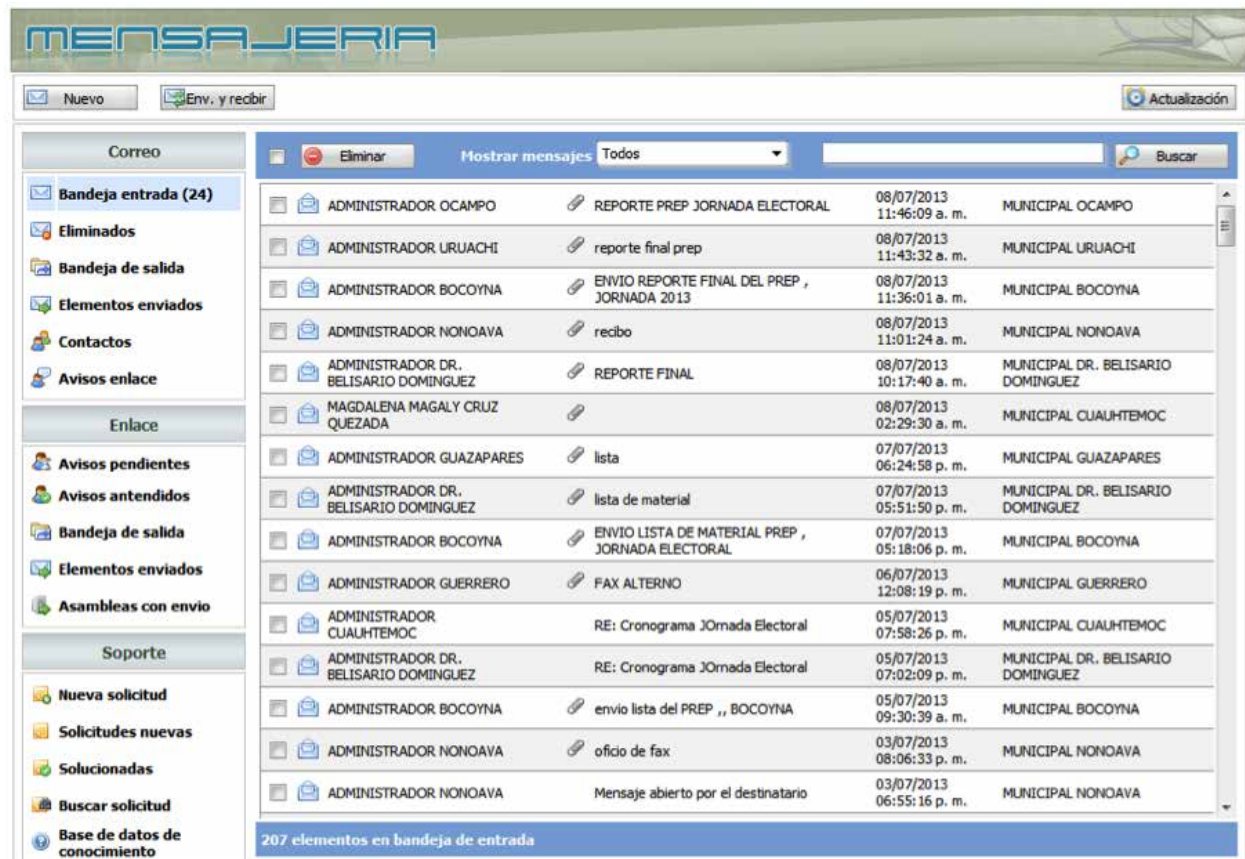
MENSAJERIA

Nuevo
Env. y recibir
Actualización

Correo
Bandeja entrada (24)
Eliminados
Bandeja de salida
Elementos enviados
Contactos
Avisos enlace

Enlace
Avisos pendientes
Avisos antendidos
Bandeja de salida
Elementos enviados
Asambleas con envio

Soporte
Nueva solicitud
Solicitudes nuevas
Solucionadas
Buscar solicitud
Base de datos de conocimiento

Eliminar
Mostrar mensajes Todos
Buscar

| | | | |
|---|---|---|---|
| ADMINISTRADOR OCAMPO | REPORTE PREP JORNADA ELECTORAL | 08/07/2013 11:46:09 a. m. | MUNICIPAL OCAMPO |
| ADMINISTRADOR URUACHI | reporte final prep | 08/07/2013 11:43:32 a. m. | MUNICIPAL URUACHI |
| ADMINISTRADOR BOCOYNA | ENVIO REPORTE FINAL DEL PREP , JORNADA 2013 | 08/07/2013 11:36:01 a. m. | MUNICIPAL BOCOYNA |
| ADMINISTRADOR NONOAVA | recibo | 08/07/2013 11:01:24 a. m. | MUNICIPAL NONOAVA |
| ADMINISTRADOR DR. BELISARIO DOMINGUEZ | REPORTE FINAL | 08/07/2013 10:17:40 a. m. | MUNICIPAL DR. BELISARIO DOMINGUEZ |
| MAGDALENA MAGALY CRUZ QUEZADA | | 08/07/2013 02:29:30 a. m. | MUNICIPAL CUAUHTEMOC |
| ADMINISTRADOR GUAZAPARES | lista | 07/07/2013 06:24:58 p. m. | MUNICIPAL GUAZAPARES |
| ADMINISTRADOR DR. BELISARIO DOMINGUEZ | lista de material | 07/07/2013 05:51:50 p. m. | MUNICIPAL DR. BELISARIO DOMINGUEZ |
| ADMINISTRADOR BOCOYNA | ENVIO LISTA DE MATERIAL PREP , JORNADA ELECTORAL | 07/07/2013 05:18:06 p. m. | MUNICIPAL BOCOYNA |
| ADMINISTRADOR GUERRERO | FAX ALTERNO | 06/07/2013 12:08:19 p. m. | MUNICIPAL GUERRERO |
| ADMINISTRADOR CUAUHTEMOC | RE: Cronograma JOrnada Electoral | 05/07/2013 07:58:26 p. m. | MUNICIPAL CUAUHTEMOC |
| ADMINISTRADOR DR. BELISARIO DOMINGUEZ | RE: Cronograma JOrnada Electoral | 05/07/2013 07:02:09 p. m. | MUNICIPAL DR. BELISARIO DOMINGUEZ |
| ADMINISTRADOR BOCOYNA | envio lista del PREP ,, BOCOYNA | 05/07/2013 09:30:39 a. m. | MUNICIPAL BOCOYNA |
| ADMINISTRADOR NONOAVA | oficio de fax | 03/07/2013 08:06:33 p. m. | MUNICIPAL NONOAVA |
| ADMINISTRADOR NONOAVA | Mensaje abierto por el destinatario | 03/07/2013 06:55:16 p. m. | MUNICIPAL NONOAVA |

207 elementos en bandeja de entrada